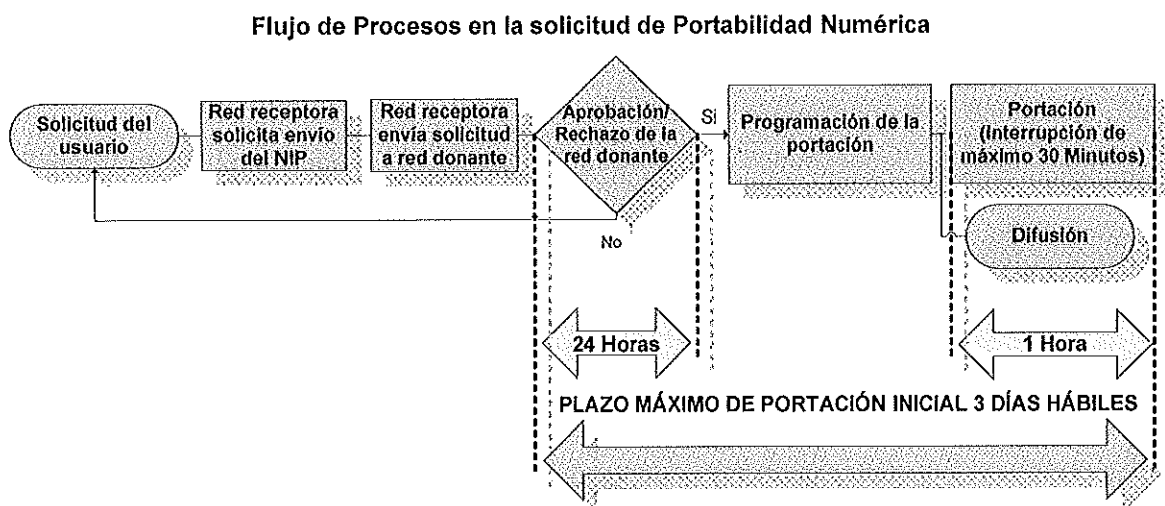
Flujo de Procesos en la solicitud de Portabilidad Numérica

Solicitud del usuario

Red receptora solicita envío del NIP

Red receptora envía solicitud a red donante

Aprobación/ Rechazo de la red donante

Si

No

Programación de la portación

Portación (Interrupción de máximo 30 Minutos)

Difusión

24 Horas

1 Hora

PLAZO MÁXIMO DE PORTACIÓN INICIAL 3 DÍAS HÁBILES